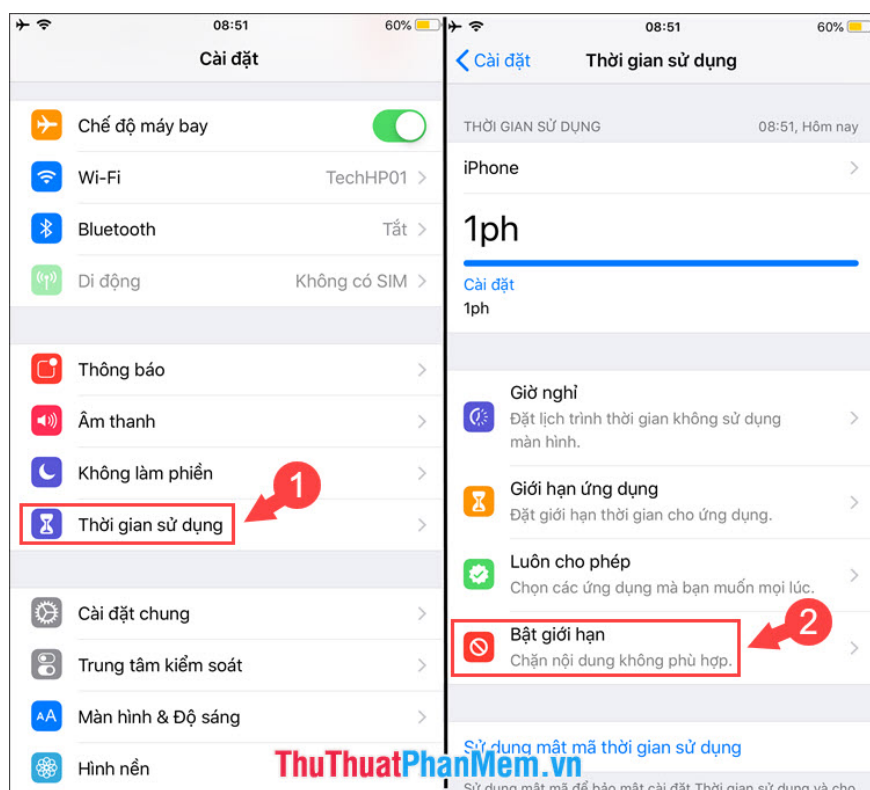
08:51
60%
Cài đặt

Chế độ máy bay
Wi-Fi
TechHP01
Bluetooth
Tắt
Di động
Không có SIM

Thông báo
Âm thanh
Không làm phiền
Thời gian sử dụng
1

Cài đặt chung
Trung tâm kiểm soát
AA
Màn hình & Độ sáng
Hình nền

08:51
60%
Cài đặt
Thời gian sử dụng

THỜI GIAN SỬ DỤNG
08:51, Hôm nay
iPhone
1ph
Cài đặt
1ph

Giờ nghỉ
Đặt lịch trình thời gian không sử dụng màn hình.
Giới hạn ứng dụng
Đặt giới hạn thời gian cho ứng dụng.
Luôn cho phép
Chọn các ứng dụng mà bạn muốn mọi lúc.
Bật giới hạn
Chặn nội dung không phù hợp.
2

Sử dụng mật mã thời gian sử dụng
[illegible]

ThuThuatPhanMem.vn